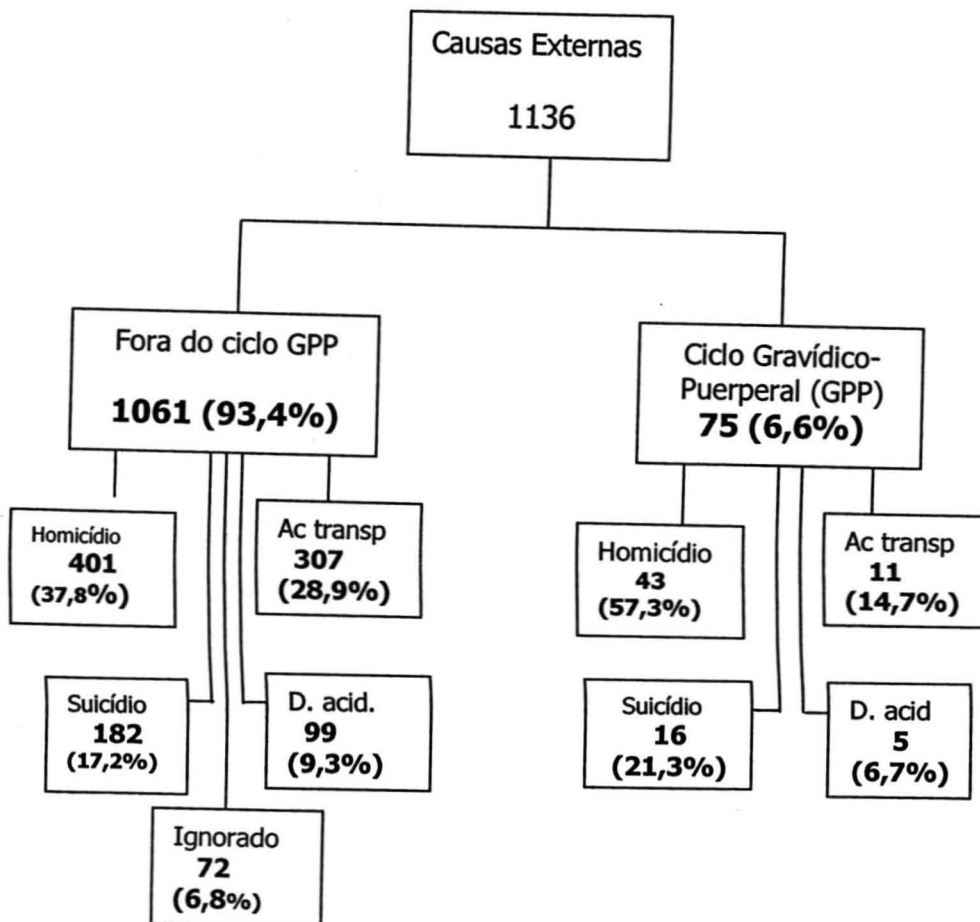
Causas Externas

1136

Fora do ciclo GPP

**1061 (93,4%)**

Ciclo Gravídico-Puerperal (GPP)
**75 (6,6%)**

Homicídio
**401**
**(37,8%)**

Ac transp
**307**
**(28,9%)**

Suicídio
**182**
**(17,2%)**

D. acid.
**99**
**(9,3%)**

Ignorado
**72**
**(6,8%)**

Homicídio
**43**
**(57,3%)**

Ac transp
**11**
**(14,7%)**

Suicídio
**16**
**(21,3%)**

D. acid
**5**
**(6,7%)**